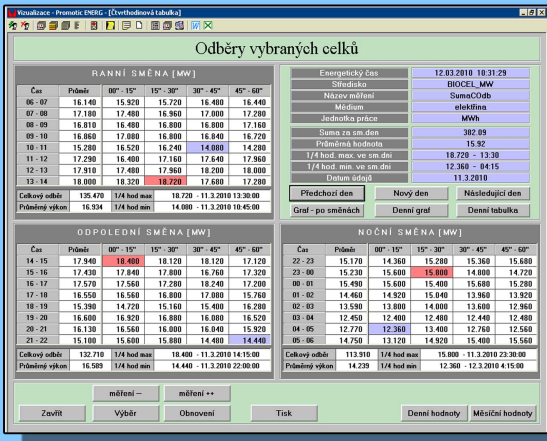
Vizualizace - Promotic ENERG - [Čtvrthodinová tabulka]

Odběry vybraných celků

RANNÍ SMĚNA [MW]

| Čas | Průměr | 00" - 15" | 15" - 30" | 30" - 45" | 45" - 60" |
|---|---|---|---|---|---|
| 06 - 07 | 16.140 | 15.920 | 15.720 | 16.480 | 16.440 |
| 07 - 08 | 17.180 | 17.480 | 16.960 | 17.000 | 17.280 |
| 08 - 09 | 16.810 | 16.480 | 16.800 | 16.800 | 17.160 |
| 09 - 10 | 16.860 | 17.080 | 16.800 | 16.840 | 16.720 |
| 10 - 11 | 15.280 | 16.520 | 16.240 | 14.080 | 14.280 |
| 11 - 12 | 17.290 | 16.400 | 17.160 | 17.640 | 17.960 |
| 12 - 13 | 17.910 | 17.480 | 18.000 | 18.200 | 17.960 |
| 13 - 14 | 18.000 | 18.320 | 18.720 | 17.680 | 17.280 |

| Celkový odběr | 135.470 | 1/4 hod max | 18.720 - 11.3.2010 13:30:00 |
|---|---|---|---|
| Průměrný výkon | 16.934 | 1/4 hod min | 14.080 - 11.3.2010 10:45:00 |

| Energetický čas | 12.03.2010 10:31:29 |
|---|---|
| Středisko | BIOCEL_MW |
| Název měření | SumaCOdb |
| Médium | elektřina |
| Jednotka práce | MWh |
| Suma za sm.den | 382.09 |
| Průměrná hodnota | 15.92 |
| 1/4 hod. max. ve sm.dni | 18.720 - 13:30 |
| 1/4 hod. min. ve sm.dni | 12.360 - 04:15 |
| Datum údajů | 11.3.2010 |

Předchozí den | Nový den | Následující den
Graf - po směnách | Denní graf | Denní tabulka

ODPOLEDNÍ SMĚNA [MW]

| Čas | Průměr | 00" - 15" | 15" - 30" | 30" - 45" | 45" - 60" |
|---|---|---|---|---|---|
| 14 - 15 | 17.940 | 18.400 | 18.120 | 18.120 | 17.120 |
| 15 - 16 | 17.430 | 17.840 | 17.800 | 16.760 | 17.320 |
| 16 - 17 | 17.570 | 17.560 | 17.280 | 18.240 | 17.200 |
| 17 - 18 | 16.550 | 16.560 | 16.800 | 17.080 | 15.760 |
| 18 - 19 | 15.390 | 14.720 | 15.160 | 15.400 | 16.280 |
| 19 - 20 | 16.600 | 16.920 | 16.880 | 16.080 | 16.520 |
| 20 - 21 | 16.130 | 16.560 | 16.000 | 16.040 | 15.920 |
| 21 - 22 | 15.100 | 15.600 | 15.880 | 14.480 | 14.440 |

| Celkový odběr | 132.710 | 1/4 hod max | 18.400 - 11.3.2010 14:15:00 |
|---|---|---|---|
| Průměrný výkon | 16.589 | 1/4 hod min | 14.440 - 11.3.2010 22:00:00 |

NOČNÍ SMĚNA [MW]

| Čas | Průměr | 00" - 15" | 15" - 30" | 30" - 45" | 45" - 60" |
|---|---|---|---|---|---|
| 22 - 23 | 15.170 | 14.360 | 15.280 | 15.360 | 15.680 |
| 23 - 00 | 15.230 | 15.600 | 15.800 | 14.800 | 14.720 |
| 00 - 01 | 15.490 | 15.600 | 15.400 | 15.680 | 15.280 |
| 01 - 02 | 14.460 | 14.920 | 15.040 | 13.960 | 13.920 |
| 02 - 03 | 13.590 | 13.800 | 14.000 | 13.600 | 12.960 |
| 03 - 04 | 14.250 | 14.240 | 14.480 | 14.440 | 14.480 |
| 04 - 05 | 12.770 | 12.360 | 13.400 | 12.760 | 12.560 |
| 05 - 06 | 14.750 | 13.120 | 14.920 | 15.400 | 15.560 |

| Celkový odběr | 113.910 | 1/4 hod max | 15.800 - 11.3.2010 23:30:00 |
|---|---|---|---|
| Průměrný výkon | 14.239 | 1/4 hod min | 12.360 - 12.3.2010 4:15:00 |

měření -- | měření ++
Zavřít | Výběr | Obnovení | Tisk | Denní hodnoty | Měsíční hodnoty